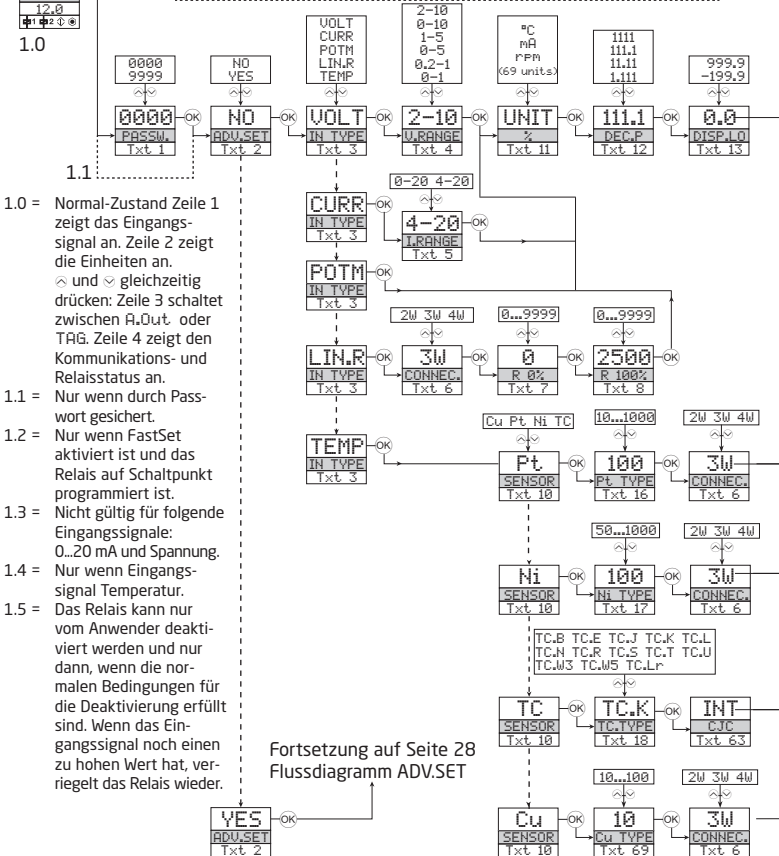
12.0

1.0

0000
9999

0000
PASSW.
Txt 1

NO
YES

NO
ADV.SET
Txt 2

VOLT
CURR
POTM
LIN.R
TEMP

VOLT
IN TYPE
Txt 3

2-10
0-10
1-5
0-5
0.2-1
0-1

2-10
V.RANGE
Txt 4

°C
mA
rpm
(69 units)

UNIT
%
Txt 11

1111
111.1
11.11
1.111

111.1
DEC.P
Txt 12

999.9
-199.9

0.0
DISP.LO
Txt 13

1.1

CURR
IN TYPE
Txt 3

0-20 4-20

4-20
I.RANGE
Txt 5

POTM
IN TYPE
Txt 3

LIN.R
IN TYPE
Txt 3

2W 3W 4W

3W
CONNEC.
Txt 6

0...9999

0
R 0%
Txt 7

0...9999

2500
R 100%
Txt 8

TEMP
IN TYPE
Txt 3

Cu Pt Ni TC

Pt
SENSOR
Txt 10

10...1000

100
Pt TYPE
Txt 16

2W 3W 4W

3W
CONNEC.
Txt 6

50...1000

2W 3W 4W

Ni
SENSOR
Txt 10

100
Ni TYPE
Txt 17

3W
CONNEC.
Txt 6

TC.B TC.E TC.J TC.K TC.L
TC.N TC.R TC.S TC.T TC.U
TC.W3 TC.W5 TC.Lr

TC
SENSOR
Txt 10

TC.K
TC.TYPE
Txt 18

INT
CJC
Txt 63

10...100

2W 3W 4W

Cu
SENSOR
Txt 10

10
Cu TYPE
Txt 69

3W
CONNEC.
Txt 6

1.0 = Normal-Zustand Zeile 1 zeigt das Eingangssignal an. Zeile 2 zeigt die Einheiten an. ⊼ und ⊻ gleichzeitig drücken: Zeile 3 schaltet zwischen A.Out oder TAG. Zeile 4 zeigt den Kommunikations- und Relaisstatus an.
1.1 = Nur wenn durch Passwort gesichert.
1.2 = Nur wenn FastSet aktiviert ist und das Relais auf Schaltpunkt programmiert ist.
1.3 = Nicht gültig für folgende Eingangssignale: 0...20 mA und Spannung.
1.4 = Nur wenn Eingangssignal Temperatur.
1.5 = Das Relais kann nur vom Anwender deaktiviert werden und nur dann, wenn die normalen Bedingungen für die Deaktivierung erfüllt sind. Wenn das Eingangssignal noch einen zu hohen Wert hat, verriegelt das Relais wieder.

Fortsetzung auf Seite 28
Flussdiagramm ADV.SET

YES
ADV.SET
Txt 2